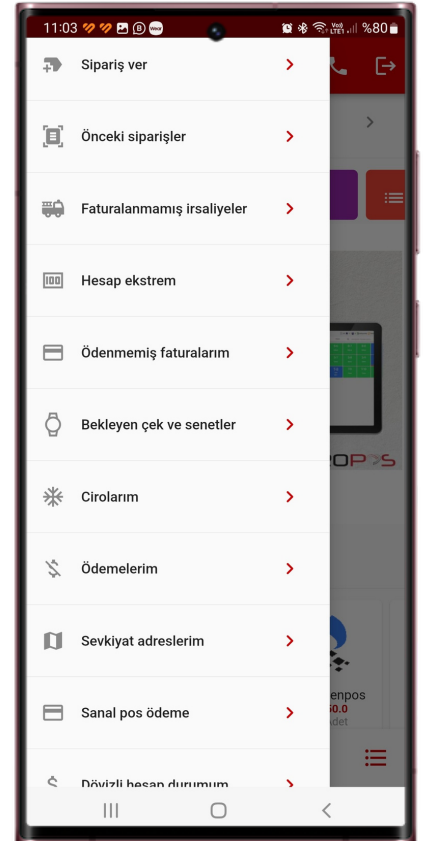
11:03 %80

Sipariş ver

Önceki siparişler

Faturalanmamış irsaliyeler

Hesap ekstrem

Ödenmemiş faturalarım

Bekleyen çek ve senetler

Cirolarım

Ödemelerim

Sevkiyat adreslerim

Sanal pos ödeme

Dövizli hesap durumum

enpos
50.0
adet